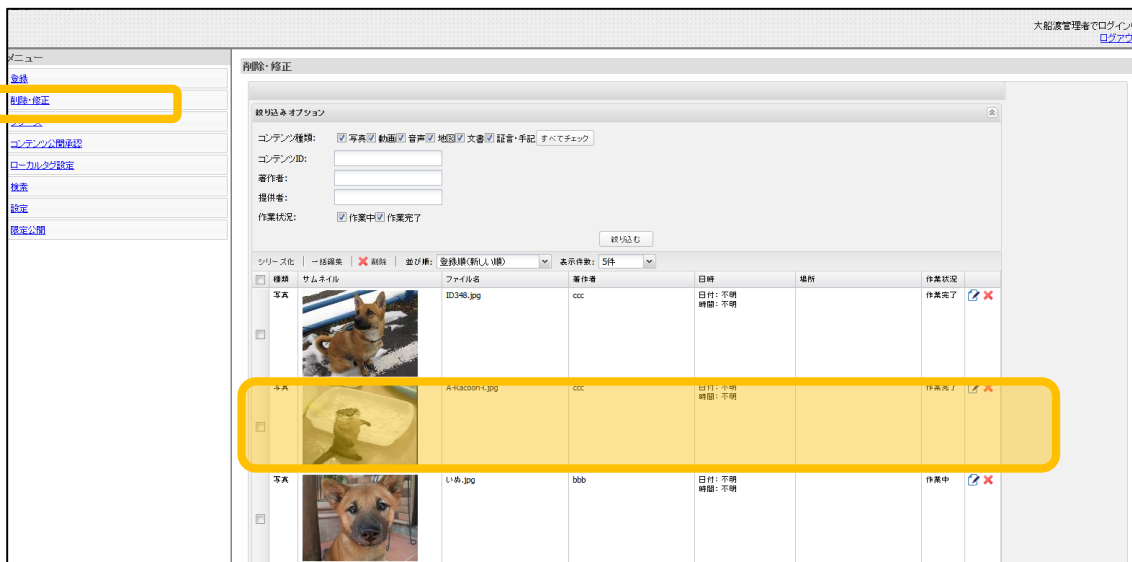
大船渡管理者でログイン
ログアウ

メニュー
登録
削除・修正
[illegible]
コンテンツ公開承認
ローカルタグ設定
検索
設定
限定公開

削除・修正

絞り込みオプション

コンテンツ種類: 写真 動画 音声 地図 文書 証言・手記 すべてチェック
コンテンツID:
著作者:
提供者:
作業状況: 作業中 作業完了
絞り込む

シリーズ化 | 一括編集 | 削除 | 並び順: 登録順(新しい順) | 表示件数: 5件

| | 種類 | サムネイル | ファイル名 | 著作者 | 日時 | 場所 | 作業状況 | |
|---|---|---|---|---|---|---|---|---|
| | 写真 | | ID348.jpg | ccc | 日付: 不明 時間: 不明 | | 作業完了 | |
| | 写真 | | A-Racoon-1.jpg | ccc | 日付: 不明 時間: 不明 | | 作業完了 | |
| | 写真 | | いぬ.jpg | bbb | 日付: 不明 時間: 不明 | | 作業中 | |